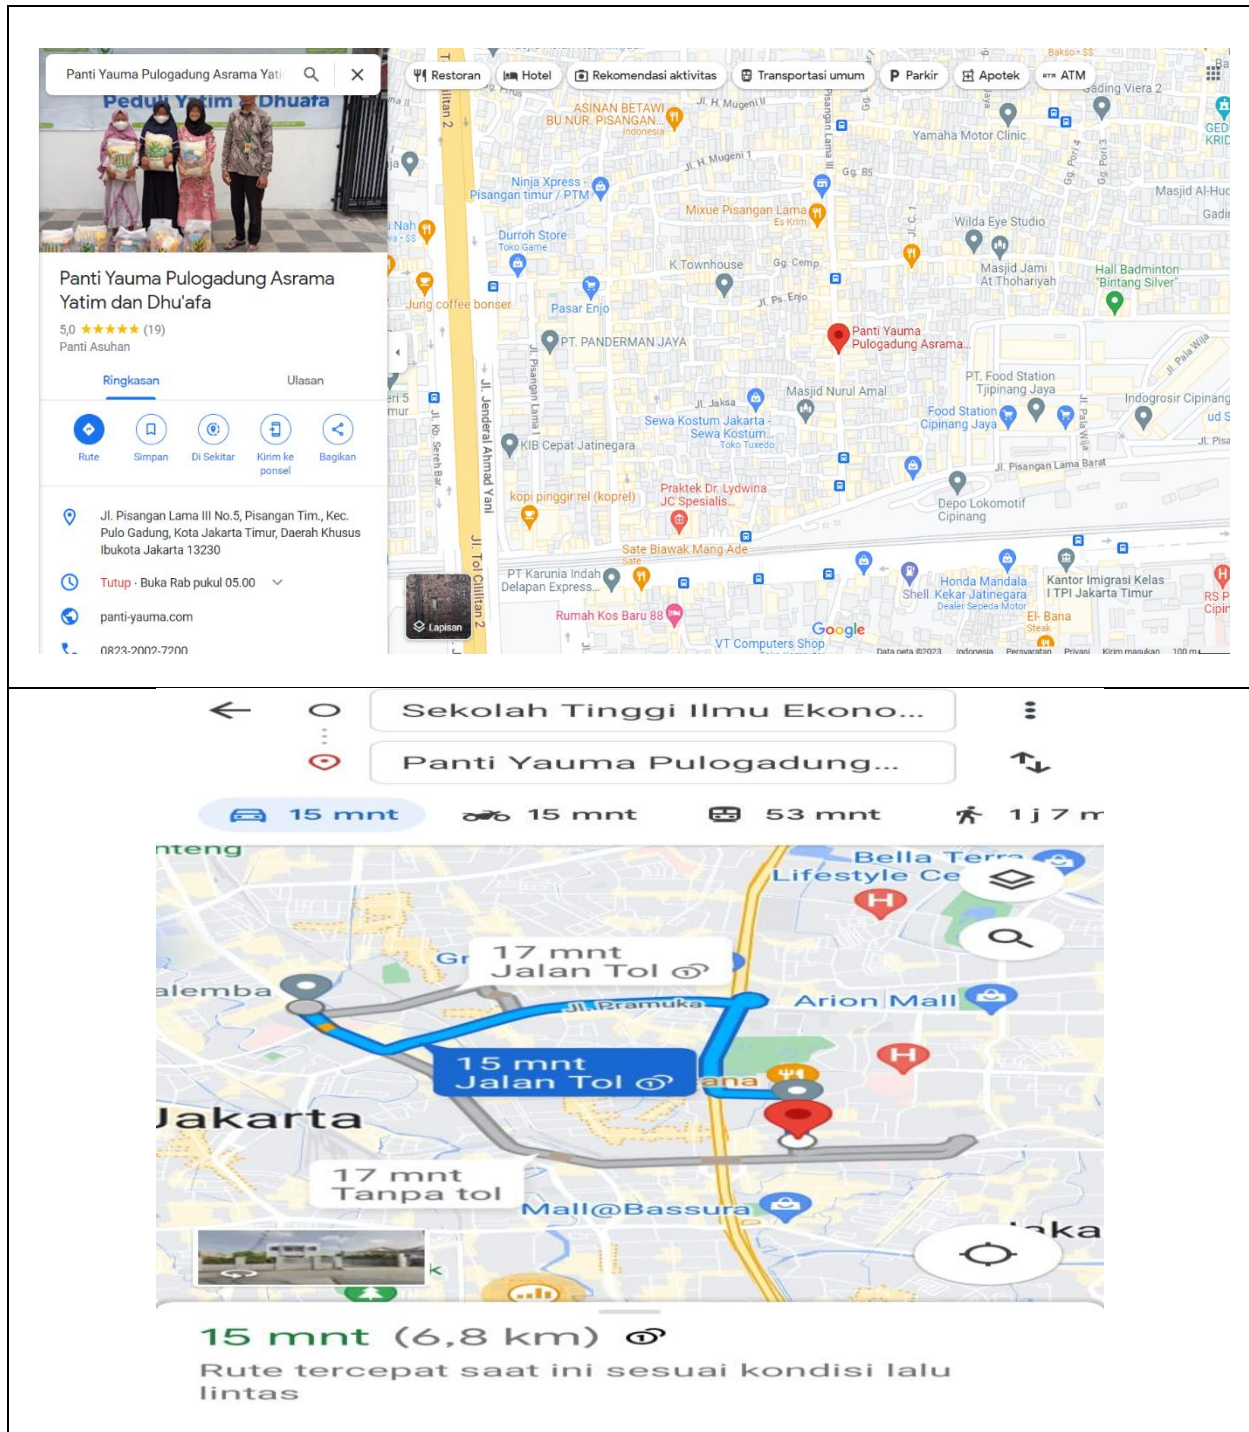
Panti Yauma Pulogadung Asrama Yati

Peduli Yatim dan Dhuafa

Restoran | Hotel | Rekomendasi aktivitas | Transportasi umum | Parkir | Apotek | ATM

Panti Yauma Pulogadung Asrama Yatim dan Dhu'afa

5,0 ★★★★★ (19)

Panti Asuhan

Ringkasan | Ulasan

Rute | Simpan | Di Sekitar | Kirim ke ponsel | Bagikan

Jl. Pisangan Lama III No.5, Pisangan Tim., Kec. Pulo Gadung, Kota Jakarta Timur, Daerah Khusus Ibukota Jakarta 13230

Tutup · Buka Rab pukul 05.00

panti-yauma.com

0823-2002-7200

ASINAN BETAWI BU NUR. PISANGAN... Indonesia
Jl. H. Mugeni II
Jl. H. Mugeni 1
Ninja Xpress Pisangan timur / PTM
Mixue Pisangan Lama Es Krim
Yamaha Motor Clinic
Wilda Eye Studio
Masjid Al-Huda
Durroh Store Toko Game
K Townhouse
Gg. Cemp
Masjid Jami At Thohariyah
Hall Badminton "Bintang Silver"
Jung coffee bonser
Pasar Enjo
Jl. Ps. Enjo
PT. PANDERMAN JAYA
Panti Yauma Pulogadung Asrama...
Jl. Jenderal Ahmad Yani
Jl. Pisangan Lama I
Masjid Nurul Amal
PT. Food Station Tjipinang Jaya
Indogrosir Cipinang
Jl. Jaksa
Sewa Kostum Jakarta - Sewa Kostum... Toko Tuxedo
Food Station Cipinang Jaya
KIB Cepat Jatinegara
Jl. Pisangan Lama Barat
Praktek Dr. Lydwina JC Spesialis...
kopi pinggir rel (koprel)
Depo Lokomotif Cipinang
Sate Biawak Mang Ade Sate
PT Karunia Indah Delapan Express...
Honda Mandala Kekar Jatinegara Dealer Sepeda Motor
Shell
Kantor Imigrasi Kelas I TPI Jakarta Timur
El-Bana Steak
Rumah Kos Baru 88
VT Computers Shop
Jl. Tol Cililitan 2
Lapisan
Google
Data peta ©2023 Indonesia Persyaratan Privasi Kirim masukan 100 m

Sekolah Tinggi Ilmu Ekono...
Panti Yauma Pulogadung...

15 mnt | 15 mnt | 53 mnt | 1 j 7 m

nteng
Bella Terra Lifestyle Ce
17 mnt Jalan Tol
alemba
Jl. Pramuka
Arion Mall
15 mnt Jalan Tol
Jakarta
17 mnt Tanpa tol
Mall@Bassura

15 mnt (6,8 km)
Rute tercepat saat ini sesuai kondisi lalu lintas